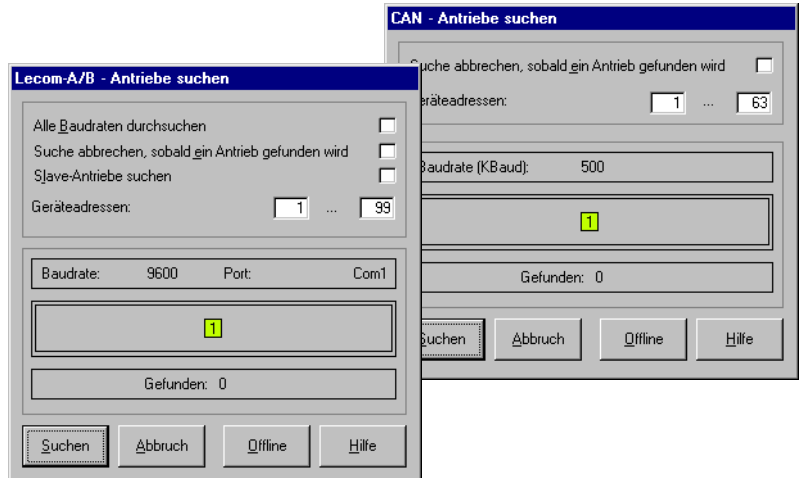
CAN - Antriebe suchen

Suche abbrechen, sobald ein Antrieb gefunden wird

Geräteadressen: 1 ... 63

Baudrate (KBaud): 500

1

Gefunden: 0

Suchen Abbruch Offline Hilfe

Lecom-A/B - Antriebe suchen

Alle Baudraten durchsuchen

Suche abbrechen, sobald ein Antrieb gefunden wird

Slave-Antriebe suchen

Geräteadressen: 1 ... 99

Baudrate: 9600 Port: Com1

1

Gefunden: 0

Suchen Abbruch Offline Hilfe